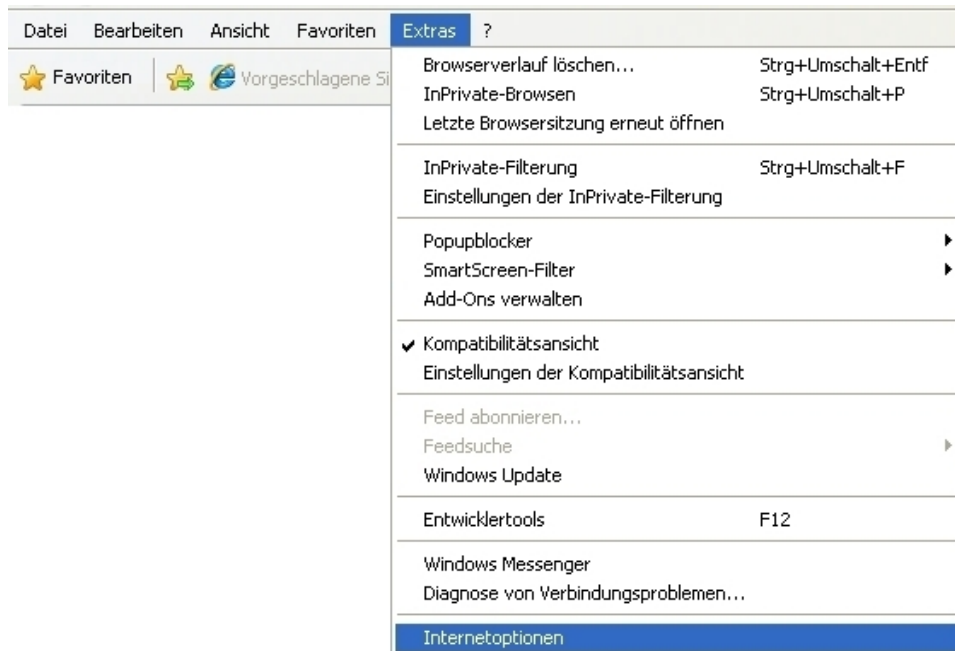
Datei Bearbeiten Ansicht Favoriten Extras ?

Favoriten Vorgeschlagene Si

Browserverlauf löschen... Strg+Umschalt+Entf
InPrivate-Browsen Strg+Umschalt+P
Letzte Browsersitzung erneut öffnen

InPrivate-Filterung Strg+Umschalt+F
Einstellungen der InPrivate-Filterung

Popupblocker
SmartScreen-Filter
Add-Ons verwalten

✔ Kompatibilitätsansicht
Einstellungen der Kompatibilitätsansicht

Feed abonnieren...
Feedsuche
Windows Update

Entwicklertools F12

Windows Messenger
Diagnose von Verbindungsproblemen...

Internetoptionen